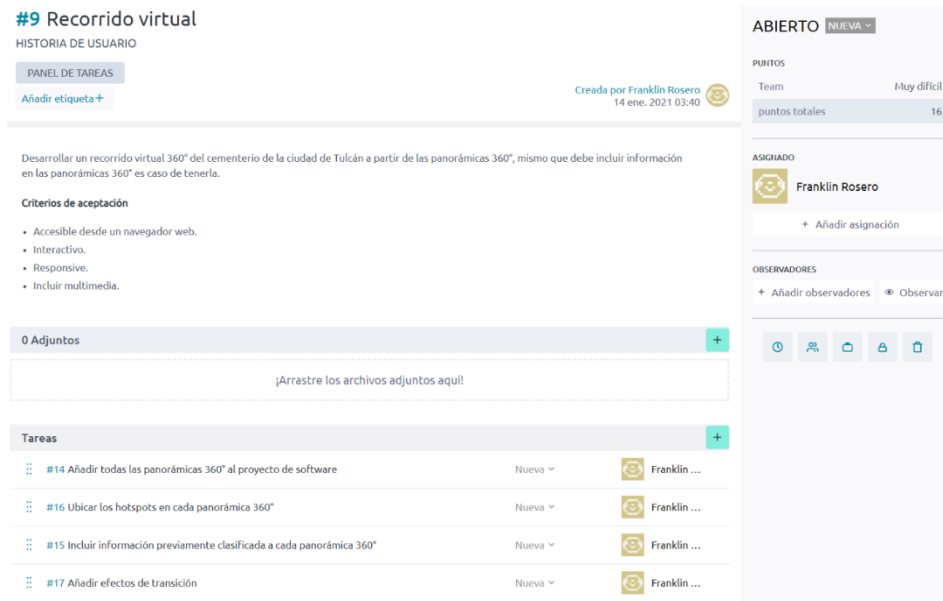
#9 Recorrido virtual
HISTORIA DE USUARIO

PANEL DE TAREAS

Añadir etiqueta +

Creada por Franklin Rosero
14 ene. 2021 03:40

Desarrollar un recorrido virtual 360° del cementerio de la ciudad de Tulcán a partir de las panorámicas 360°, mismo que debe incluir información en las panorámicas 360° es caso de tenerla.

Criterios de aceptación

- Accesible desde un navegador web.
- Interactivo.
- Responsive.
- Incluir multimedia.

0 Adjuntos +

¡Arrastre los archivos adjuntos aquí!

Tareas +

#14 Añadir todas las panorámicas 360° al proyecto de software — Nueva — Franklin ...
#16 Ubicar los hotspots en cada panorámica 360° — Nueva — Franklin ...
#15 Incluir información previamente clasificada a cada panorámica 360° — Nueva — Franklin ...
#17 Añadir efectos de transición — Nueva — Franklin ...

ABIERTO NUEVA

PUNTOS

| Team | Muy difícil |
|---|---|
| puntos totales | 16 |

ASIGNADO
Franklin Rosero
+ Añadir asignación

OBSERVADORES
+ Añadir observadores
Observar